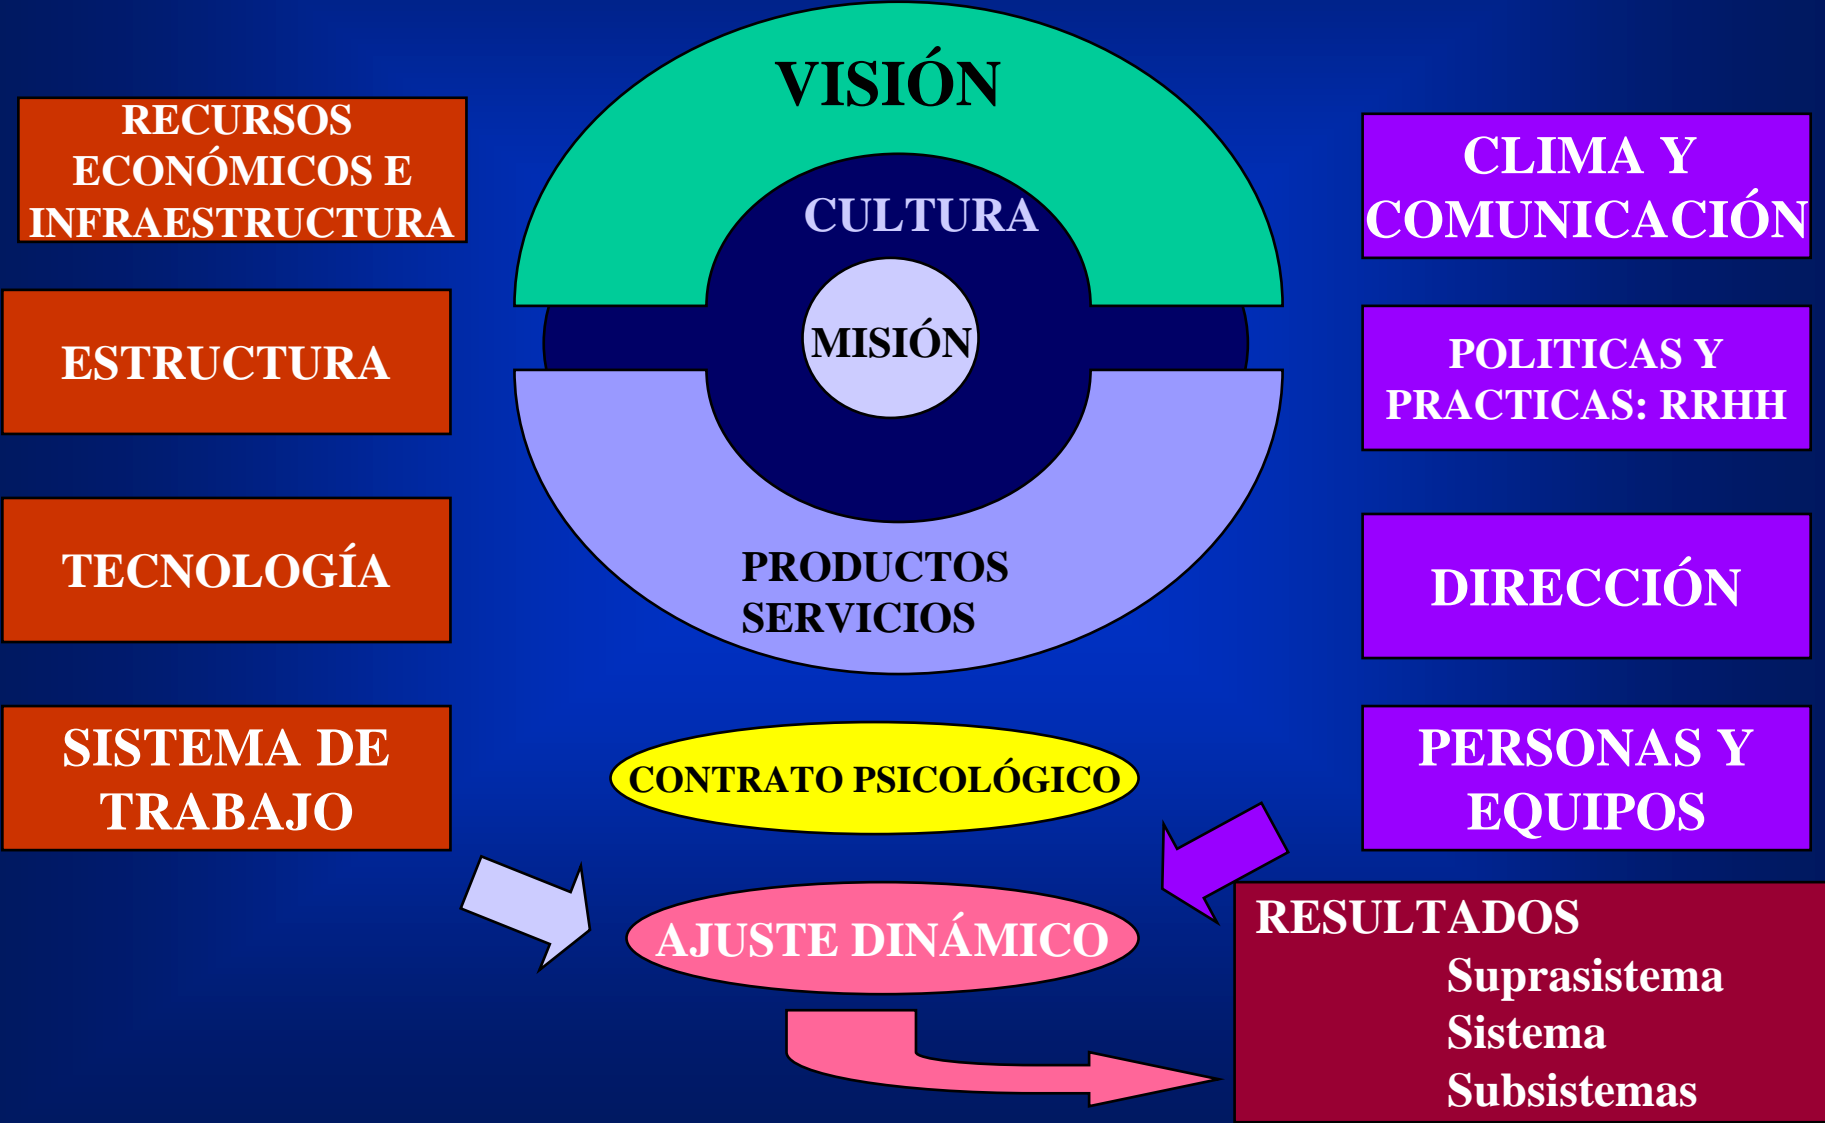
RECURSOS ECONÓMICOS E INFRAESTRUCTURA

ESTRUCTURA

TECNOLOGÍA

SISTEMA DE TRABAJO

VISIÓN

CULTURA

MISIÓN

PRODUCTOS
SERVICIOS

CLIMA Y COMUNICACIÓN

POLITICAS Y PRACTICAS: RRHH

DIRECCIÓN

PERSONAS Y EQUIPOS

CONTRATO PSICOLÓGICO

AJUSTE DINÁMICO

RESULTADOS
Suprasistema
Sistema
Subsistemas